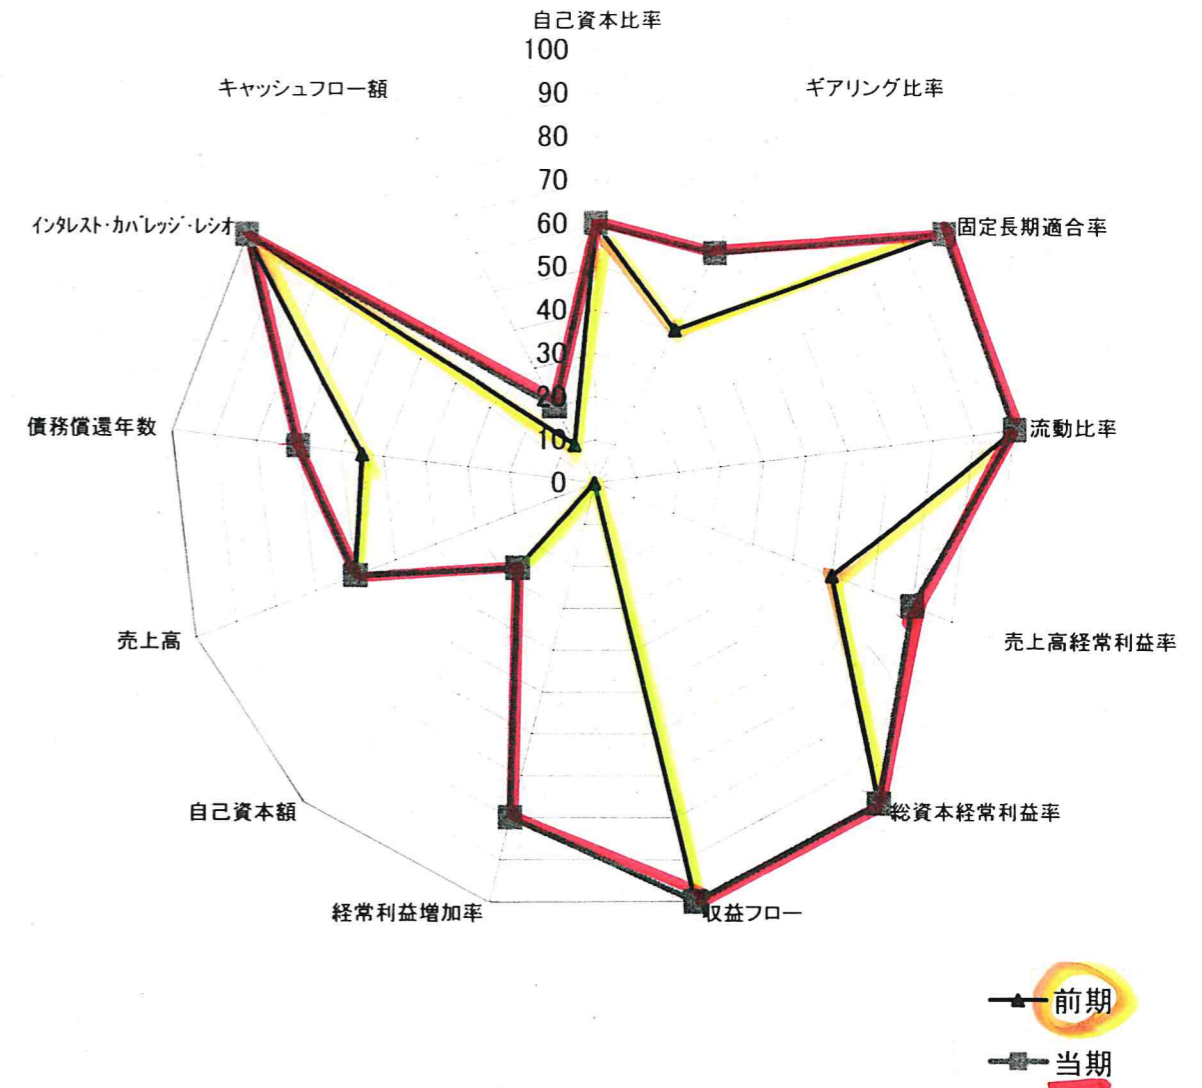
自己資本比率
100
90
80
70
60
50
40
30
20
10
0
キャッシュフロー額
ギアリング比率
インタレスト･カバレッジ･レシオ
固定長期適合率
債務償還年数
流動比率
売上高
売上高経常利益率
自己資本額
総資本経常利益率
経常利益増加率
収益フロー
前期
当期